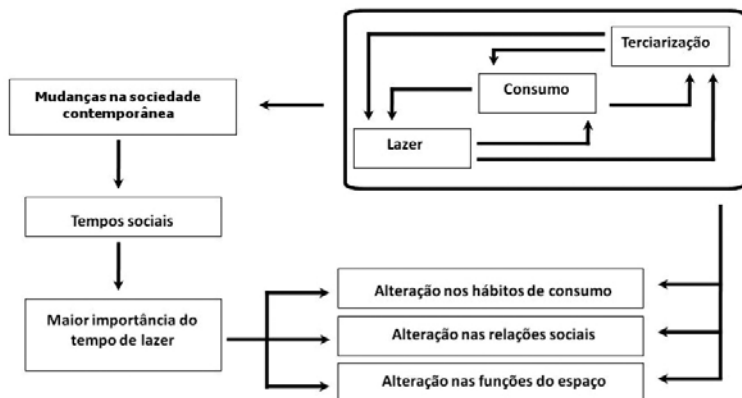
Terciarização

Consumo

Lazer

Mudanças na sociedade contemporânea

Tempos sociais

Maior importância do tempo de lazer

Alteração nos hábitos de consumo

Alteração nas relações sociais

Alteração nas funções do espaço